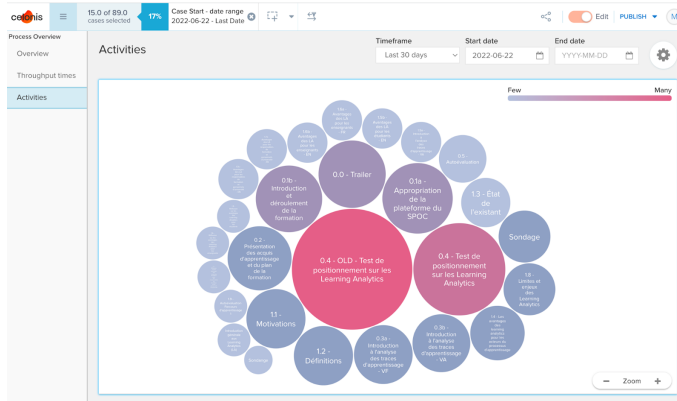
celonis

15.0 of 89.0 cases selected

17%

Case Start - date range 2022-06-22 - Last Date

Edit

PUBLISH

Process Overview

Overview

Throughput times

Activities

Activities

Timeframe

Last 30 days

Start date

2022-06-22

End date

YYYY-MM-DD

Few

Many

0.0 - Trailer

0.1b - Introduction et déroulement de la formation

0.1a - Appropriation de la plateforme du SPOC

1.3 - Etat de l'existant

0.0 - Autoévaluation

0.2 - Présentation des acquis d'apprentissage et du plan de la formation

0.4 - OLD - Test de positionnement sur les Learning Analytics

0.4 - Test de positionnement sur les Learning Analytics

Sondage

1.6 - Limites et enjeux des Learning Analytics

1.1 - Motivations

1.2 - Définitions

0.3a - Introduction à l'analyse des traces d'apprentissage VF

0.3b - Introduction à l'analyse des traces d'apprentissage VA

Sondage

Zoom